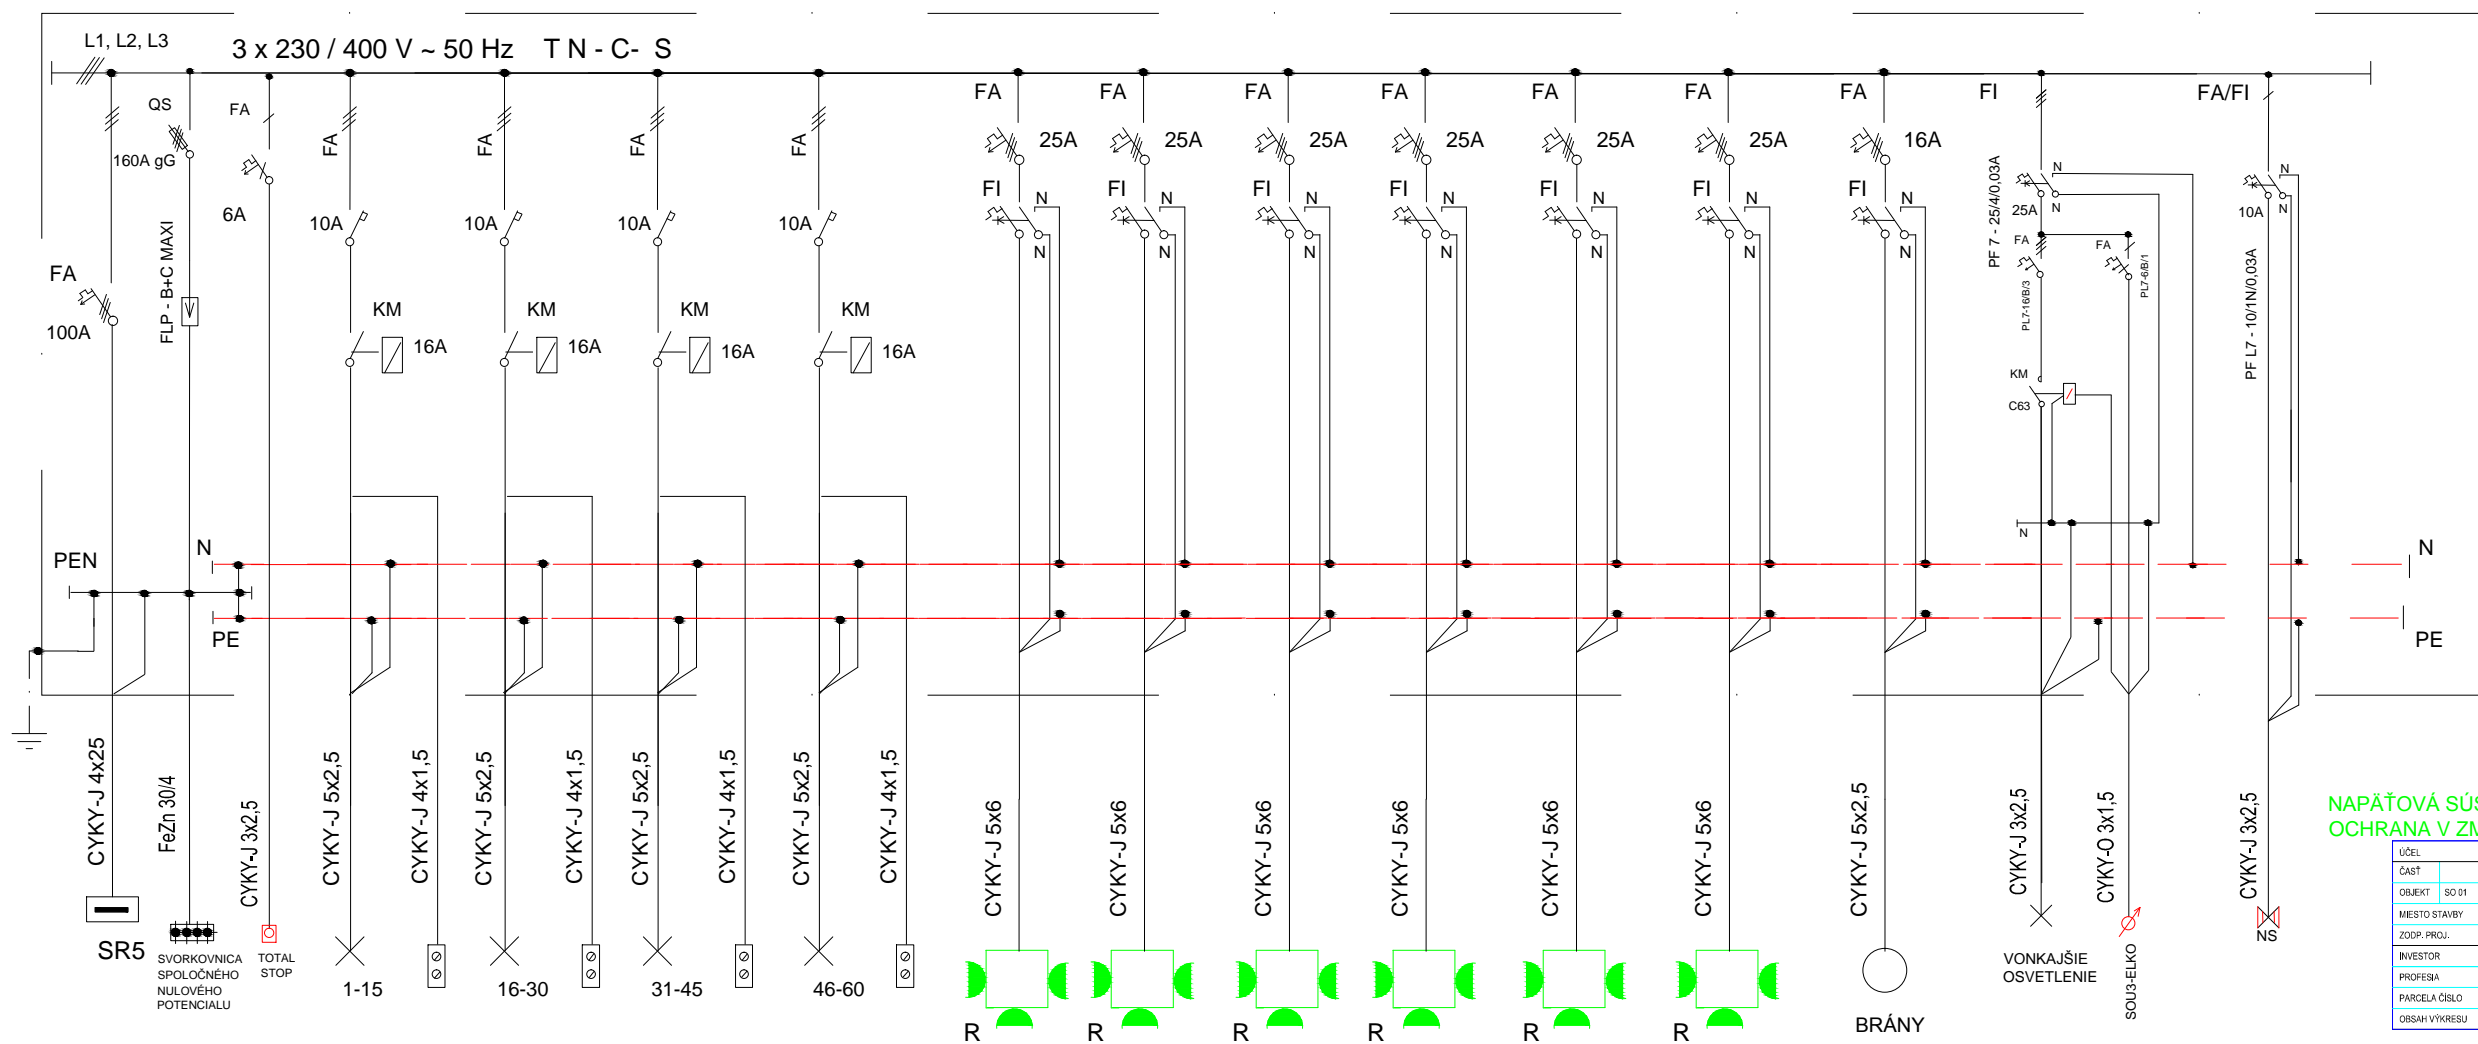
L1, L2, L3
3 x 230 / 400 V ~ 50 Hz T N - C- S

QS
160A gG
FA
6A
FA
100A
FLP - B+C MAXI

FA
10A
KM
16A
FA
10A
KM
16A
FA
10A
KM
16A
FA
10A
KM
16A

FA
25A
FI
N
N
FA
25A
FI
N
N
FA
25A
FI
N
N
FA
25A
FI
N
N
FA
25A
FI
N
N
FA
25A
FI
N
N
FA
16A
FI
N
N
FI
N
25A
N
PF 7 - 25/4/0,03A
FA
PL7-16/B/3
FA
PL7-6/B/1
KM
C63
N
FA/FI
N
10A
N
PF L7 - 10/1N/0,03A

PEN
N
PE
N
PE

CYKY-J 4x25
FeZn 30/4
CYKY-J 3x2,5
CYKY-J 5x2,5
CYKY-J 4x1,5
CYKY-J 5x2,5
CYKY-J 4x1,5
CYKY-J 5x2,5
CYKY-J 4x1,5
CYKY-J 5x2,5
CYKY-J 4x1,5
CYKY-J 5x6
CYKY-J 5x6
CYKY-J 5x6
CYKY-J 5x6
CYKY-J 5x6
CYKY-J 5x6
CYKY-J 5x2,5
CYKY-J 3x2,5
CYKY-O 3x1,5
CYKY-J 3x2,5

SR5
SVORKOVNICA SPOLOČNÉHO NULOVÉHO POTENCIALU
TOTAL STOP
1-15
16-30
31-45
46-60
R
R
R
R
R
R
BRÁNY
VONKAJŠIE OSVETLENIE
SOU3-ELKO
NS

NAPÄŤOVÁ SÚ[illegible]
OCHRANA V ZN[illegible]

ÚČEL
ČASŤ
OBJEKT SO 01
MIESTO STAVBY
ZODP. PROJ.
INVESTOR
PROFESIA
PARCELA ČÍSLO
OBSAH VÝKRESU